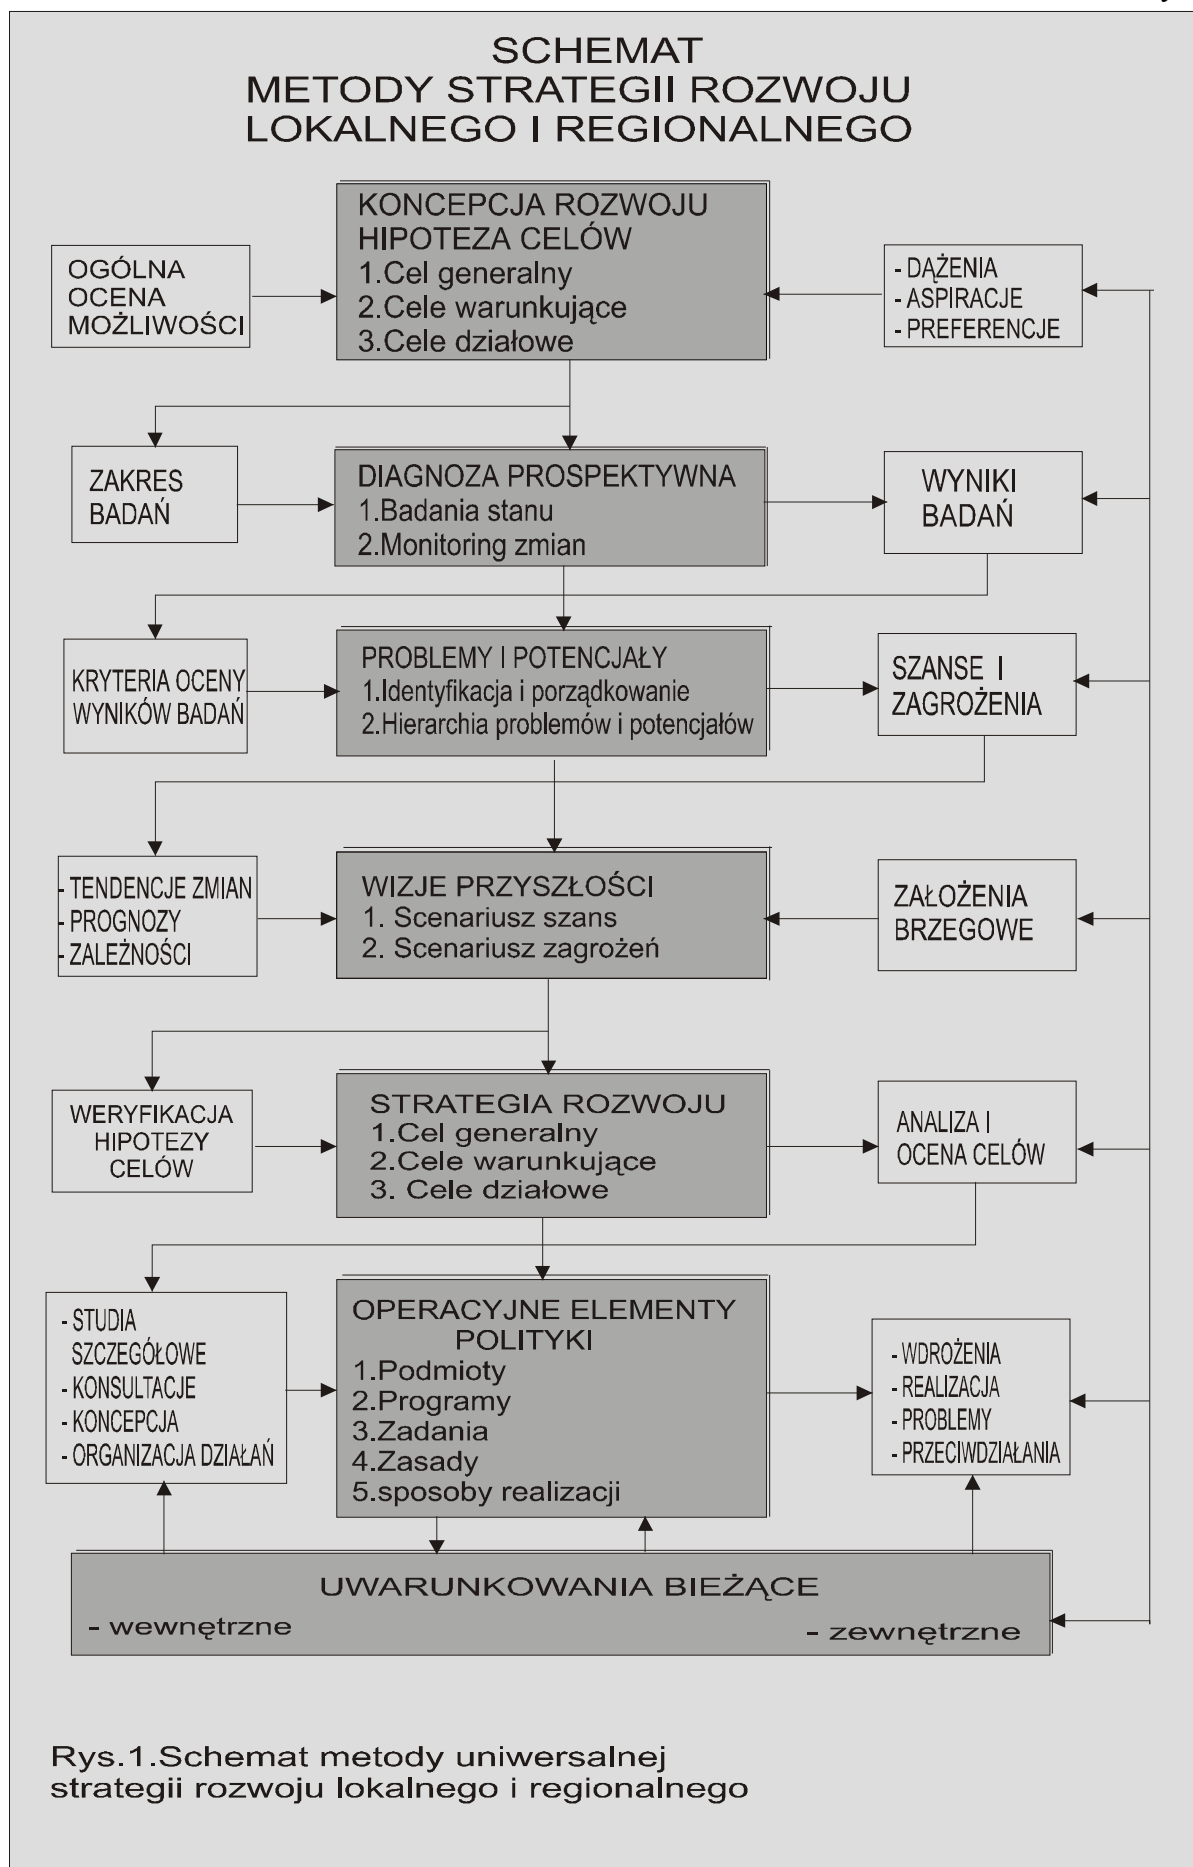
SCHEMAT
METODY STRATEGII ROZWOJU
LOKALNEGO I REGIONALNEGO

OGÓLNA OCENA MOŻLIWOŚCI

KONCEPCJA ROZWOJU
HIPOTEZA CELÓW
1.Cel generalny
2.Cele warunkujące
3.Cele działowe

- DĄŻENIA
- ASPIRACJE
- PREFERENCJE

ZAKRES BADAŃ

DIAGNOZA PROSPEKTYWNA
1.Badania stanu
2.Monitoring zmian

WYNIKI BADAŃ

KRYTERIA OCENY WYNIKÓW BADAŃ

PROBLEMY I POTENCJAŁY
1.Identyfikacja i porządkowanie
2.Hierarchia problemów i potencjałów

SZANSE I ZAGROŻENIA

- TENDENCJE ZMIAN
- PROGNOZY
- ZALEŻNOŚCI

WIZJE PRZYSZŁOŚCI
1. Scenariusz szans
2. Scenariusz zagrożeń

ZAŁOŻENIA BRZEGOWE

WERYFIKACJA HIPOTEZY CELÓW

STRATEGIA ROZWOJU
1.Cel generalny
2.Cele warunkujące
3. Cele działowe

ANALIZA I OCENA CELÓW

- STUDIA SZCZEGÓŁOWE
- KONSULTACJE
- KONCEPCJA
- ORGANIZACJA DZIAŁAŃ

OPERACYJNE ELEMENTY POLITYKI
1.Podmioty
2.Programy
3.Zadania
4.Zasady
5.sposoby realizacji

- WDROŻENIA
- REALIZACJA
- PROBLEMY
- PRZECIWDZIAŁANIA

UWARUNKOWANIA BIEŻĄCE
- wewnętrzne
- zewnętrzne

Rys.1.Schemat metody uniwersalnej strategii rozwoju lokalnego i regionalnego